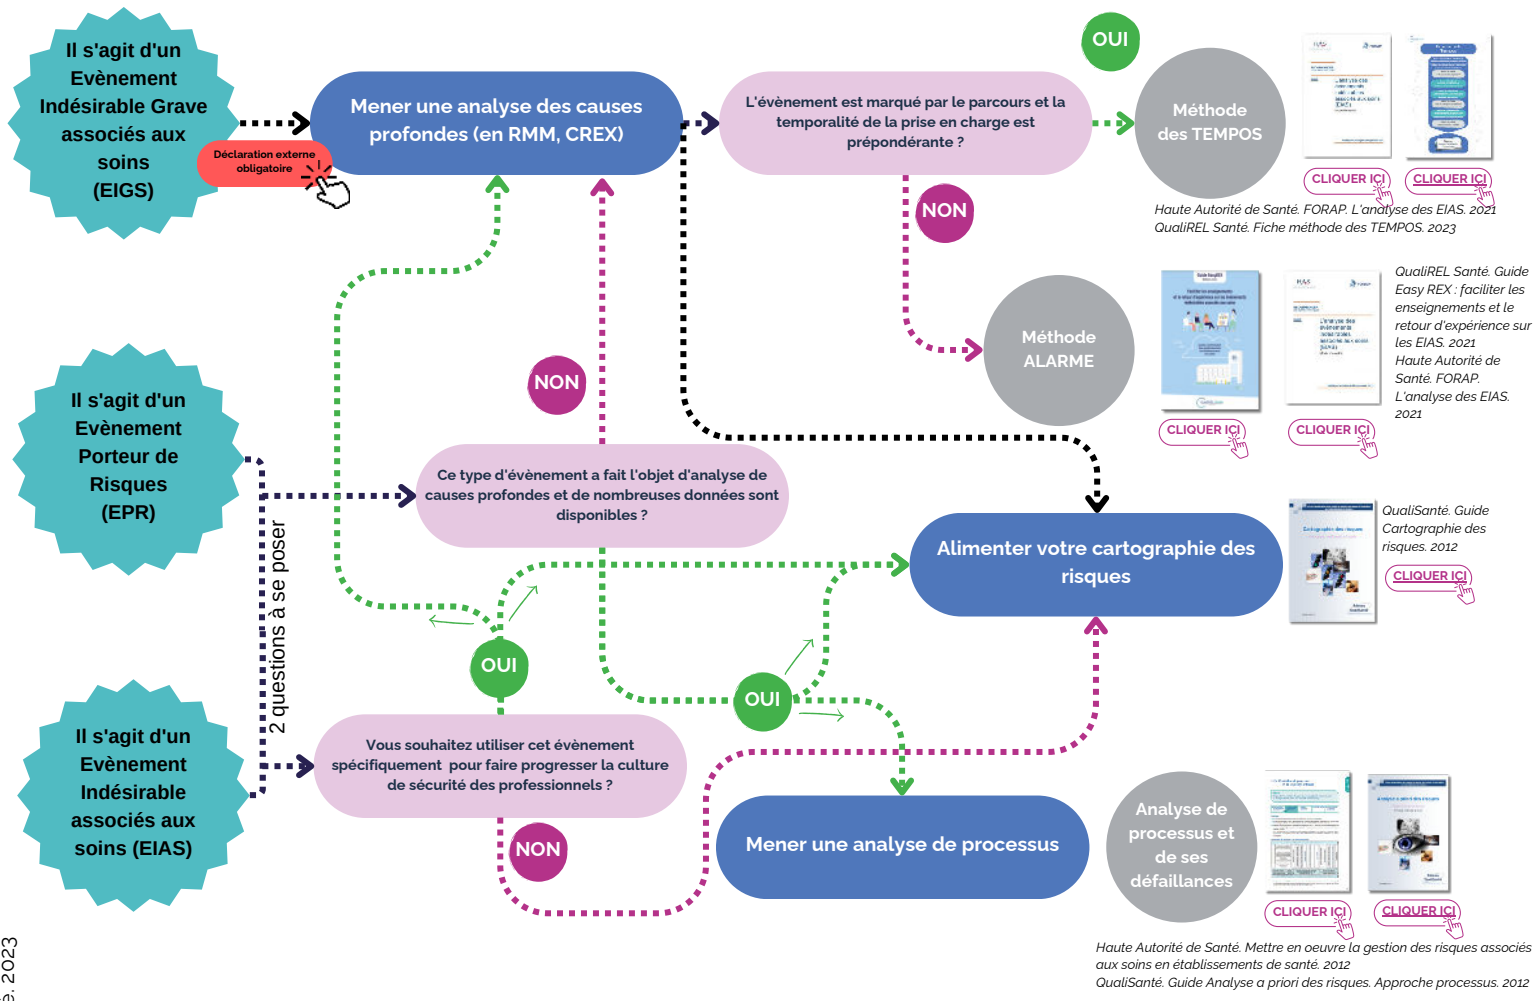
Il s'agit d'un Evènement Indésirable Grave associés aux soins (EIGS)

Déclaration externe obligatoire

Mener une analyse des causes profondes (en RMM, CREX)

L'évènement est marqué par le parcours et la temporalité de la prise en charge est prépondérante ?

OUI

Méthode des TEMPOS

CLIQUER ICI

CLIQUER ICI

Haute Autorité de Santé. FORAP. L'analyse des EIAS. 2021
QualiREL Santé. Fiche méthode des TEMPOS. 2023

NON

Méthode ALARME

CLIQUER ICI

CLIQUER ICI

QualiREL Santé. Guide Easy REX : faciliter les enseignements et le retour d'expérience sur les EIAS. 2021
Haute Autorité de Santé. FORAP. L'analyse des EIAS. 2021

NON

Il s'agit d'un Evènement Porteur de Risques (EPR)

Ce type d'évènement a fait l'objet d'analyse de causes profondes et de nombreuses données sont disponibles ?

Alimenter votre cartographie des risques

QualiSanté. Guide Cartographie des risques. 2012

CLIQUER ICI

2 questions à se poser

OUI

OUI

Il s'agit d'un Evènement Indésirable associés aux soins (EIAS)

Vous souhaitez utiliser cet évènement spécifiquement pour faire progresser la culture de sécurité des professionnels ?

NON

Mener une analyse de processus

Analyse de processus et de ses défaillances

CLIQUER ICI

CLIQUER ICI

Haute Autorité de Santé. Mettre en oeuvre la gestion des risques associés aux soins en établissements de santé. 2012
QualiSanté. Guide Analyse a priori des risques. Approche processus. 2012

e. 2023